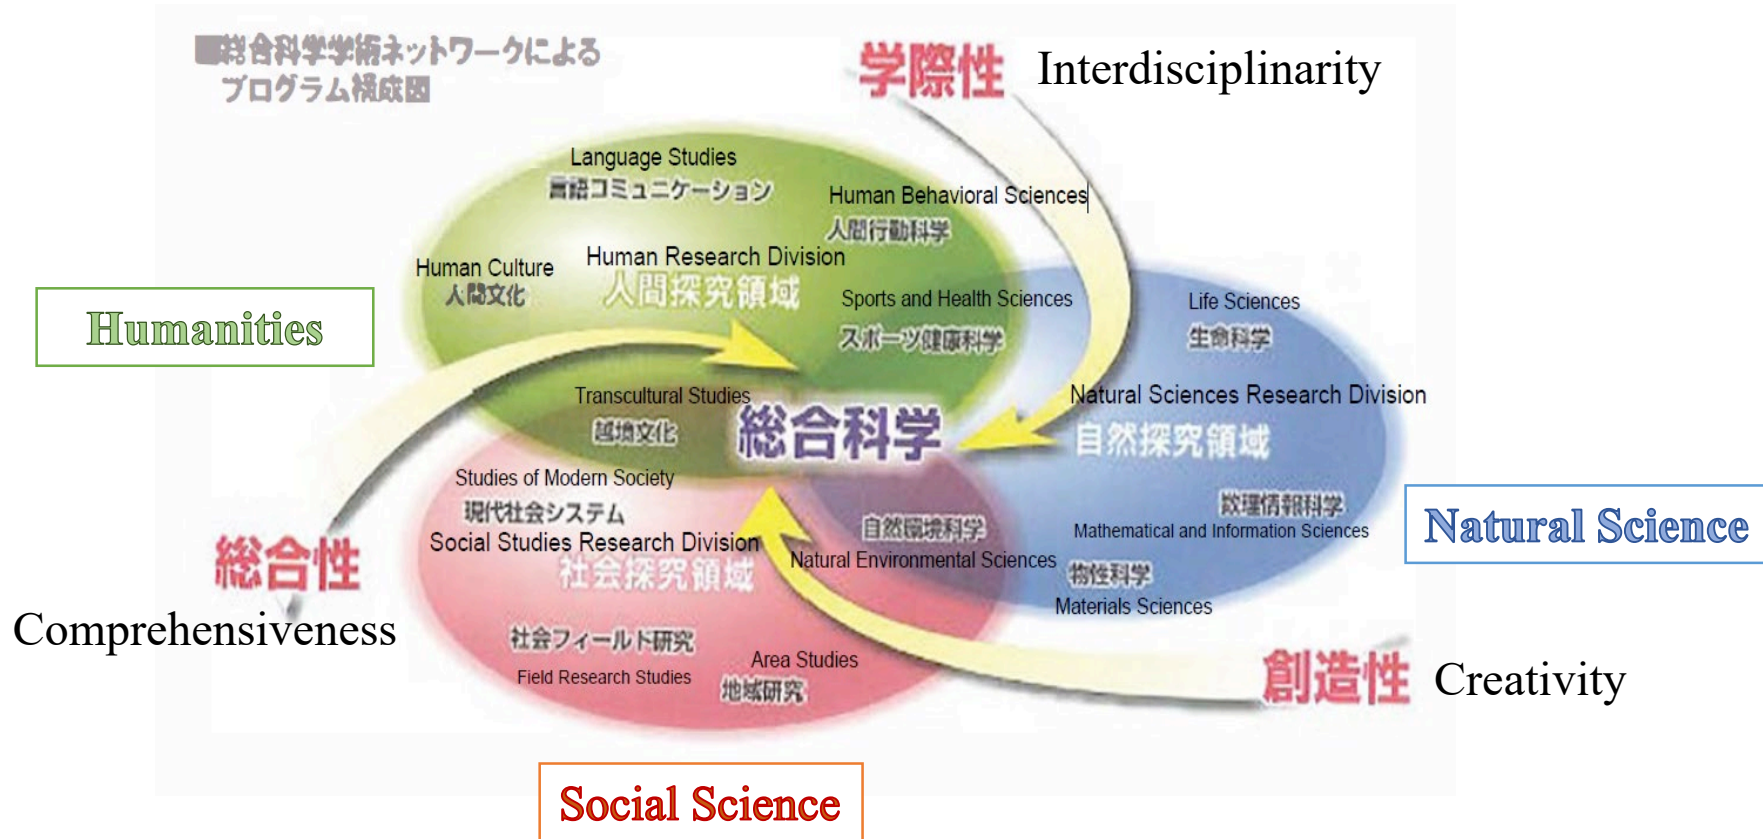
■総合科学学術ネットワークによる
プログラム構成図

学際性 Interdisciplinarity

Language Studies
言語コミュニケーション

Human Behavioral Sciences
人間行動科学

Human Culture
人間文化

Human Research Division
人間探究領域

Sports and Health Sciences
スポーツ健康科学

Life Sciences
生命科学

Humanities

Transcultural Studies
越境文化

総合科学

Natural Sciences Research Division
自然探究領域

Studies of Modern Society
現代社会システム

数理情報科学
Mathematical and Information Sciences

Natural Science

Social Studies Research Division
社会探究領域

自然環境科学
Natural Environmental Sciences

物性科学
Materials Sciences

総合性

Comprehensiveness

社会フィールド研究
Field Research Studies

Area Studies
地域研究

創造性 Creativity

Social Science